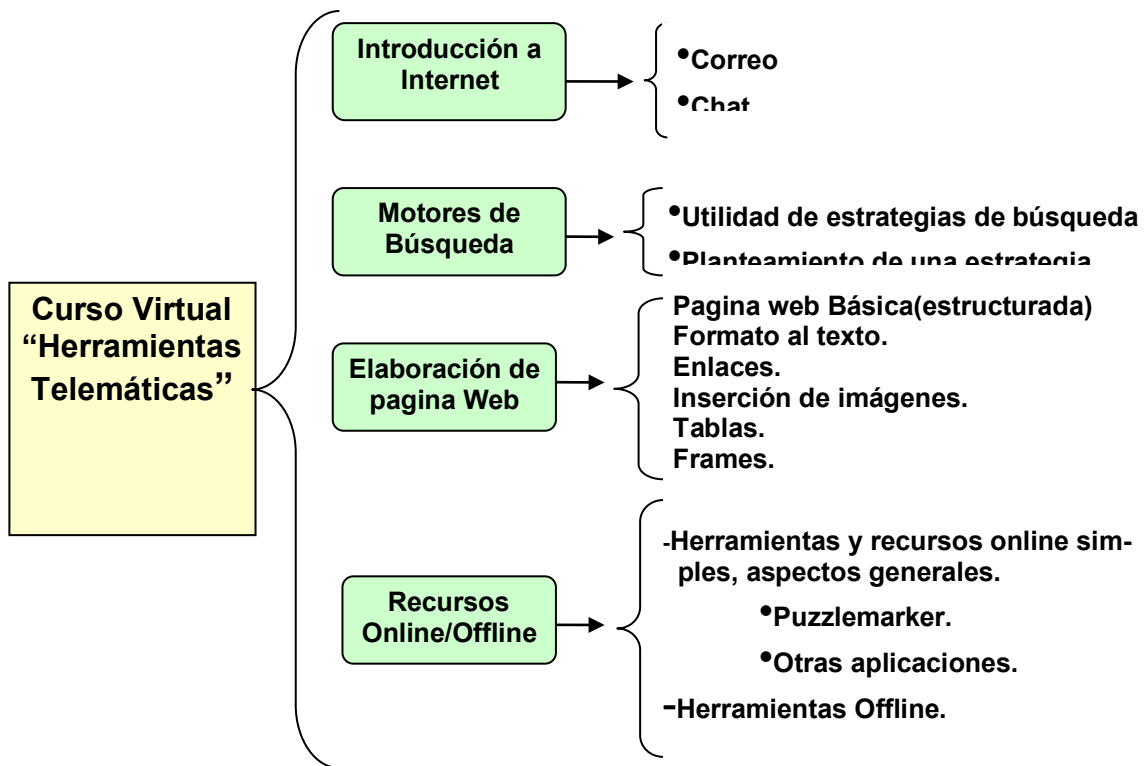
Curso Virtual "Herramientas Telemáticas"

Introducción a Internet

•Correo
•Chat

Motores de Búsqueda

•Utilidad de estrategias de búsqueda
•Planteamiento de una estrategia

Elaboración de pagina Web

Pagina web Básica(estructurada)
Formato al texto.
Enlaces.
Inserción de imágenes.
Tablas.
Frames.

Recursos Online/Offline

-Herramientas y recursos online simples, aspectos generales.
•Puzzlemarker.
•Otras aplicaciones.
-Herramientas Offline.